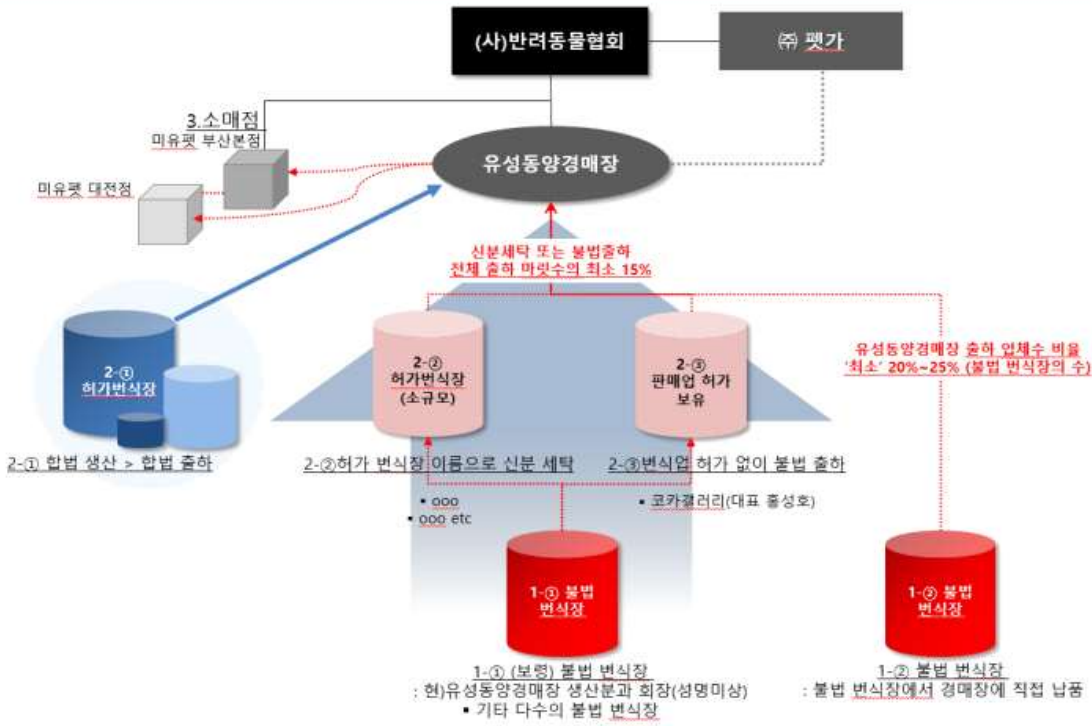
(사)반려동물협회

㈜ 펫가

3.소매점
미유펫 부산본점

미유펫 대전점

유성동양경매장

신분세탁 또는 불법출하
전체 출하 마릿수의 최소 15%

2-①
허가번식장

2-① 합법 생산 > 합법 출하

2-②
허가번식장
(소규모)

2-③
판매업 허가
보유

유성동양경매장 출하 업체수 비율
'최소' 20%~25% (불법 번식장의 수)

2-②허가 번식장 이름으로 신분 세탁

2-③번식업 허가 없이 불법 출하

• ooo
• ooo etc

• 코카갤러리(대표 홍성호)

1-① 불법
번식장

1-② 불법
번식장

1-① (보령) 불법 번식장
: 현)유성동양경매장 생산분과 회장(성명미상)
• 기타 다수의 불법 번식장

1-② 불법 번식장
: 불법 번식장에서 경매장에 직접 납품